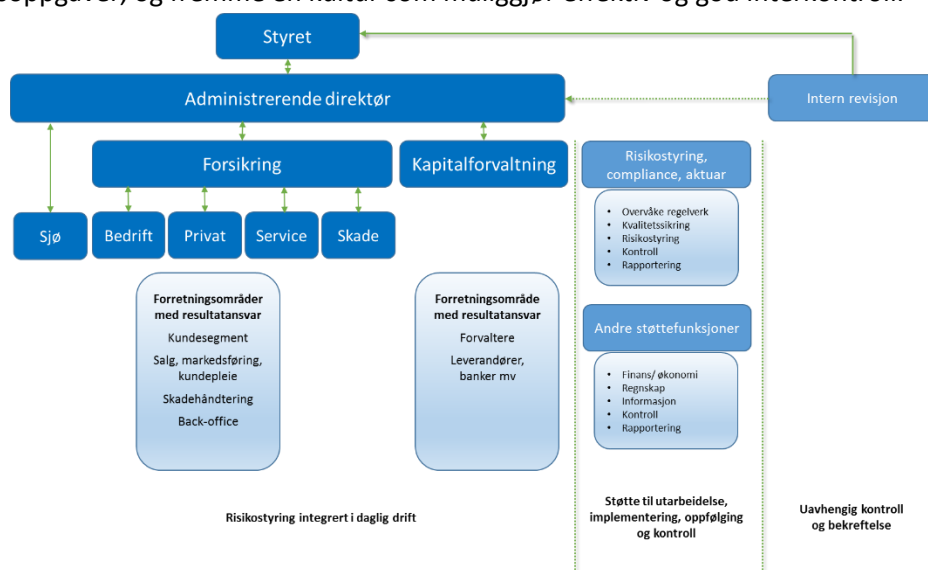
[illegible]oppgaver, og fremme en kultur som muliggjør effektiv og god internkontroll.

Styret

Administrerende direktør

Intern revisjon

Forsikring

Kapitalforvaltning

Risikostyring, compliance, aktuar

Sjø

Bedrift

Privat

Service

Skade

- Overvåke regelverk
- Kvalitetssikring
- Risikostyring
- Kontroll
- Rapportering

Forretningsområder med resultatansvar

Kundesegment

Salg, markedsføring, kundepleie

Skadehåndtering

Back-office

Forretningsområde med resultatansvar

Forvaltere

Leverandører, banker mv

Andre støttefunksjoner

- Finans/ økonomi
- Regnskap
- Informasjon
- Kontroll
- Rapportering

Risikostyring integrert i daglig drift

Støtte til utarbeidelse, implementering, oppfølging og kontroll

Uavhengig kontroll og bekreftelse